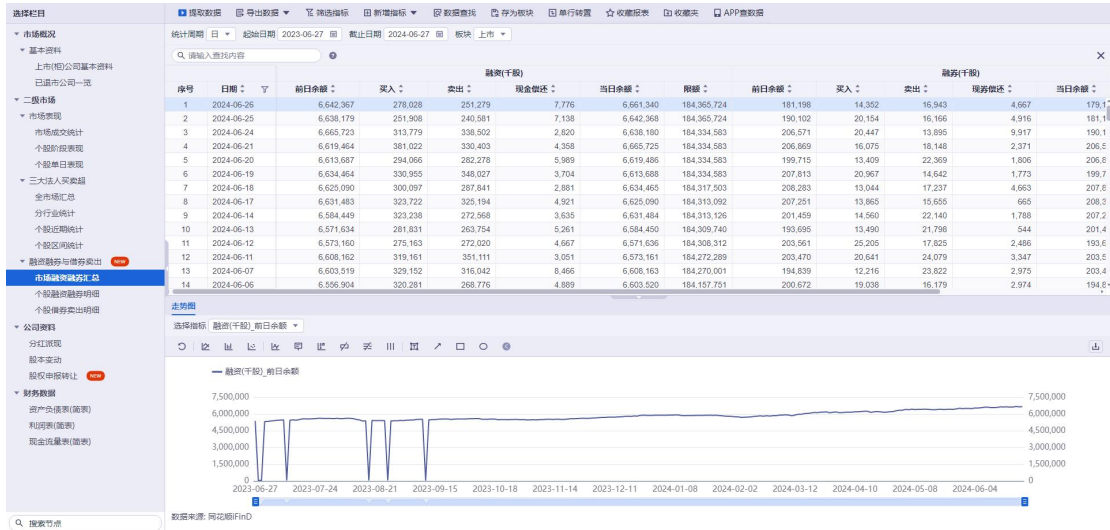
选择栏目

▼ 市场概况
▼ 基本资料
上市(柜)公司基本资料
已退市公司一览
▼ 二级市场
▼ 市场表现
市场成交统计
个股阶段表现
个股单日表现
▼ 三大法人买卖超
全市场汇总
分行业统计
个股近期统计
个股区间统计
▼ 融资融券与借券卖出 NEW
市场融资融券汇总
个股融资融券明细
个股借券卖出明细
▼ 公司资料
分红派现
股本变动
股权申报转让 NEW
▼ 财务数据
资产负债表(简表)
利润表(简表)
现金流量表(简表)

搜索节点

提取数据 导出数据 ▼ 筛选指标 新增指标 ▼ 数据查找 存为板块 单行转置 收藏报表 收藏夹 APP查数据

统计周期 日 ▼ 起始日期 2023-06-27 截止日期 2024-06-27 板块 上市 ▼

请输入查找内容

| 序号 | 日期 | 融资(千股) 前日余额 | 买入 | 卖出 | 现金偿还 | 当日余额 | 限额 | 融券(千股) 前日余额 | 买入 | 卖出 | 现券偿还 | 当日余额 |
|---|---|---|---|---|---|---|---|---|---|---|---|---|
| 1 | 2024-06-26 | 6,642,367 | 278,028 | 251,279 | 7,776 | 6,661,340 | 184,365,724 | 181,198 | 14,352 | 16,943 | 4,667 | 179,1 |
| 2 | 2024-06-25 | 6,638,179 | 251,908 | 240,581 | 7,138 | 6,642,368 | 184,365,724 | 190,102 | 20,154 | 16,166 | 4,916 | 181,1 |
| 3 | 2024-06-24 | 6,665,723 | 313,779 | 338,502 | 2,820 | 6,638,180 | 184,334,583 | 206,571 | 20,447 | 13,895 | 9,917 | 190,1 |
| 4 | 2024-06-21 | 6,619,466 | 381,022 | 330,403 | 4,358 | 6,665,725 | 184,334,583 | 206,869 | 16,075 | 18,148 | 2,371 | 206,5 |
| 5 | 2024-06-20 | 6,613,667 | 294,066 | 282,278 | 5,989 | 6,619,486 | 184,334,583 | 199,715 | 13,409 | 22,369 | 1,806 | 206,8 |
| 6 | 2024-06-19 | 6,634,464 | 330,955 | 348,027 | 3,704 | 6,613,688 | 184,334,583 | 207,813 | 20,967 | 14,642 | 1,773 | 199,7 |
| 7 | 2024-06-18 | 6,625,090 | 300,097 | 287,841 | 2,881 | 6,634,465 | 184,317,503 | 208,283 | 13,044 | 17,237 | 4,663 | 207,8 |
| 8 | 2024-06-17 | 6,631,483 | 323,722 | 325,194 | 4,921 | 6,625,090 | 184,313,092 | 207,251 | 13,865 | 15,655 | 665 | 208,3 |
| 9 | 2024-06-14 | 6,584,449 | 323,238 | 272,568 | 3,635 | 6,631,484 | 184,313,126 | 201,459 | 14,560 | 22,140 | 1,788 | 207,2 |
| 10 | 2024-06-13 | 6,571,634 | 281,831 | 263,754 | 5,261 | 6,584,450 | 184,309,740 | 193,695 | 13,490 | 21,798 | 544 | 201,4 |
| 11 | 2024-06-12 | 6,573,160 | 275,163 | 272,020 | 4,667 | 6,571,636 | 184,308,312 | 203,561 | 25,205 | 17,825 | 2,486 | 193,6 |
| 12 | 2024-06-11 | 6,608,162 | 319,161 | 351,111 | 3,051 | 6,573,161 | 184,272,289 | 203,470 | 20,641 | 24,079 | 3,347 | 203,5 |
| 13 | 2024-06-07 | 6,603,519 | 329,152 | 316,042 | 8,466 | 6,608,163 | 184,270,001 | 194,839 | 12,216 | 23,822 | 2,975 | 203,4 |
| 14 | 2024-06-06 | 6,556,904 | 320,281 | 268,776 | 4,889 | 6,603,520 | 184,157,751 | 200,672 | 19,038 | 16,179 | 2,974 | 194,8 |

走势图
选择指标 融资(千股)_前日余额 ▼

— 融资(千股)_前日余额

7,500,000
6,000,000
4,500,000
3,000,000
1,500,000
0

2023-06-27 2023-07-24 2023-08-21 2023-09-15 2023-10-18 2023-11-14 2023-12-11 2024-01-08 2024-02-02 2024-03-12 2024-04-10 2024-05-08 2024-06-04

数据来源: 同花顺iFinD